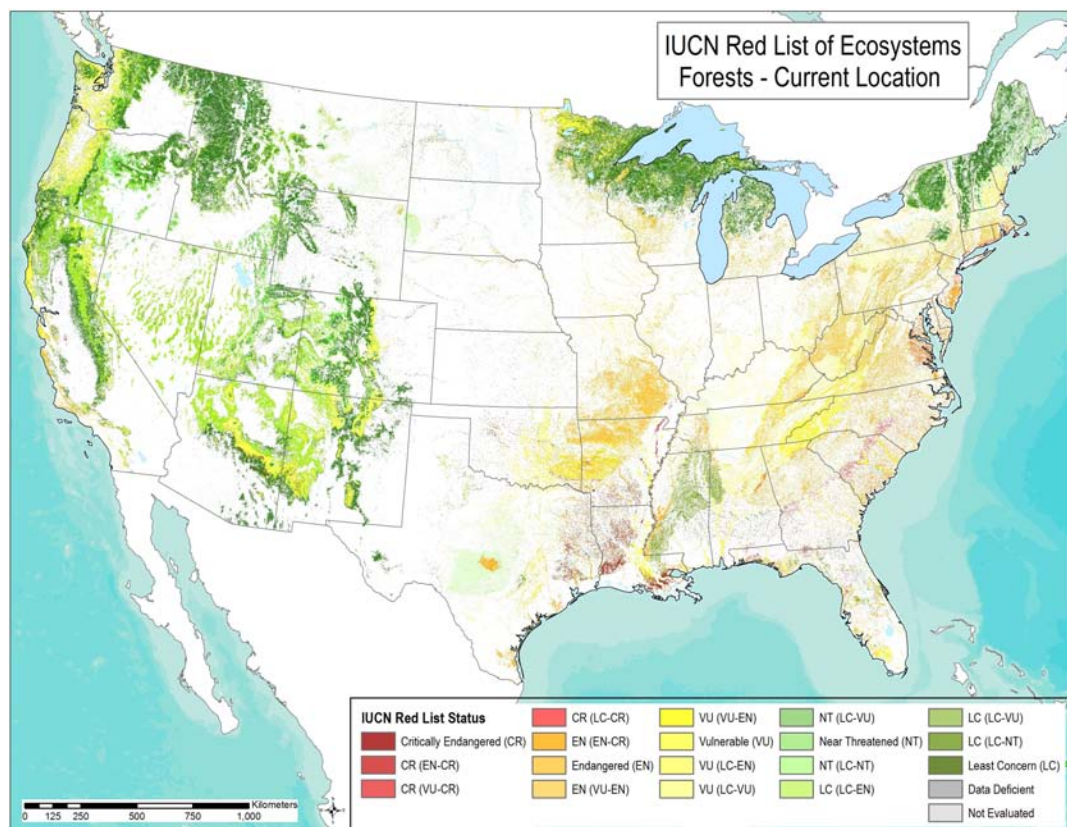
IUCN Red List of Ecosystems
Forests - Current Location

IUCN Red List Status
Critically Endangered (CR)
CR (EN-CR)
CR (VU-CR)
CR (LC-CR)
EN (EN-CR)
Endangered (EN)
EN (VU-EN)
VU (VU-EN)
Vulnerable (VU)
VU (LC-EN)
VU (LC-VU)
NT (LC-VU)
Near Threatened (NT)
NT (LC-NT)
LC (LC-EN)
LC (LC-VU)
LC (LC-NT)
Least Concern (LC)
Data Deficient
Not Evaluated

Kilometers
0 125 250 500 750 1,000